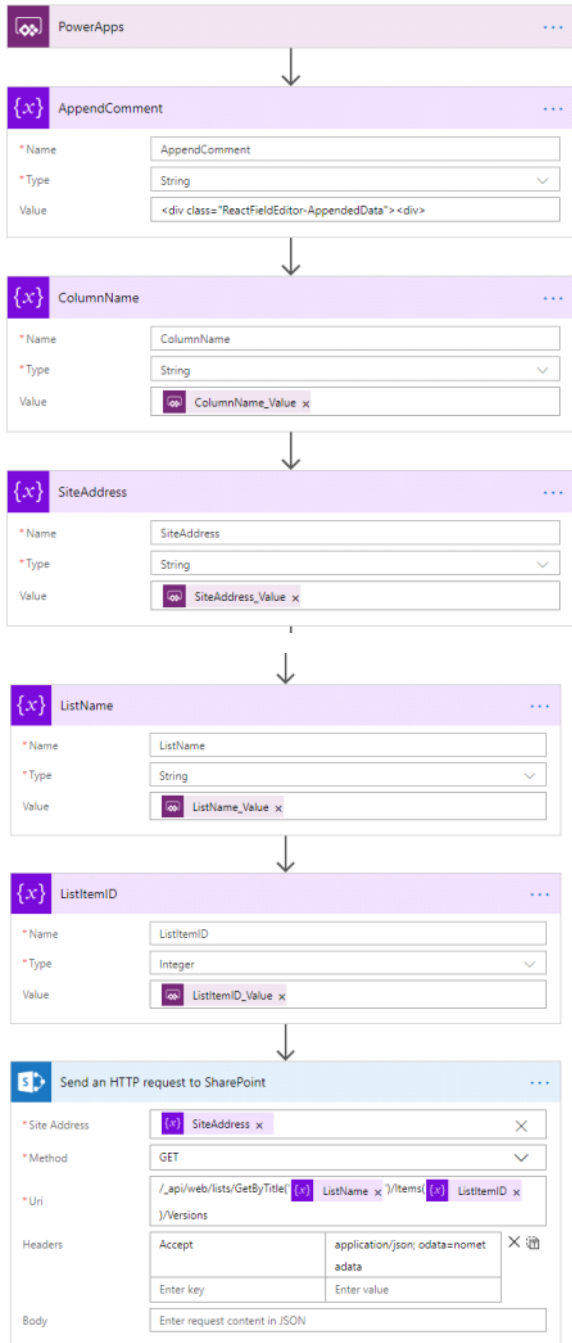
PowerApps

AppendComment
* Name AppendComment
* Type String
Value <div class="ReactFieldEditor-AppendedData"><div>

ColumnName
* Name ColumnName
* Type String
Value ColumnName_Value ×

SiteAddress
* Name SiteAddress
* Type String
Value SiteAddress_Value ×

ListName
* Name ListName
* Type String
Value ListName_Value ×

ListItemID
* Name ListItemID
* Type Integer
Value ListItemID_Value ×

Send an HTTP request to SharePoint
* Site Address SiteAddress ×
* Method GET
* Uri /_api/web/lists/GetByTitle(' ListName × ')/Items( ListItemID × )/Versions
Headers

| Accept | application/json; odata=nometadata |
|---|---|
| Enter key | Enter value |

Body Enter request content in JSON